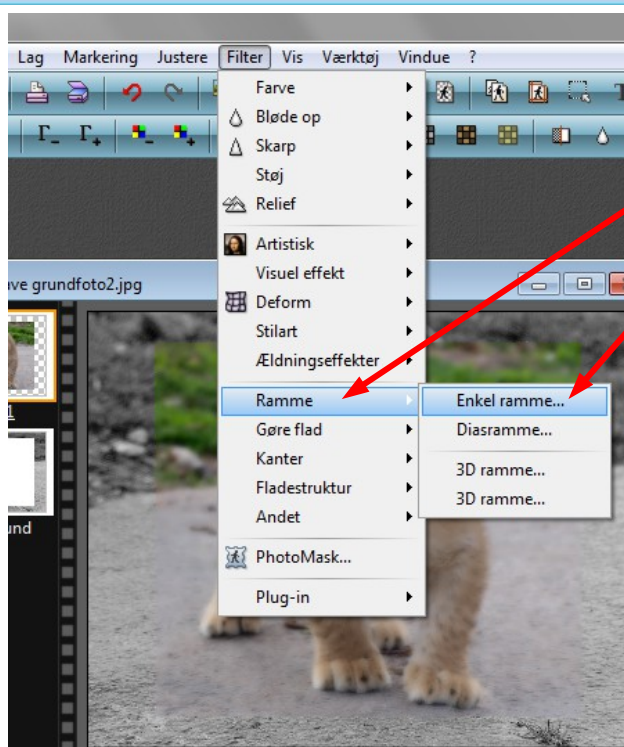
Lag Markering Justere Filter Vis Værktøj Vindue ?

Farve
Bløde op
Skarp
Støj
Relief
Artistisk
Visuel effekt
Deform
Stilart
Ældningseffekter
Ramme
Gøre flad
Kanter
Fladestruktur
Andet
PhotoMask...
Plug-in

Enkel ramme...
Diasramme...
3D ramme...
3D ramme...

ve grundfoto2.jpg

1
und